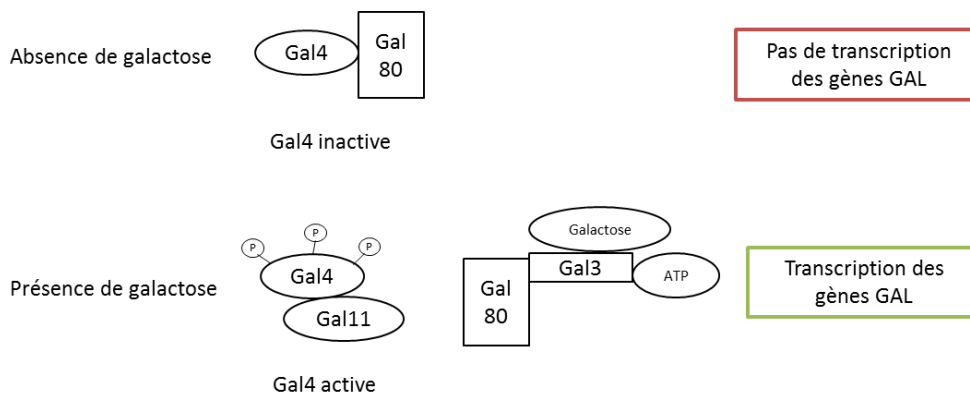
Absence de galactose

Gal4

Gal 80

Gal4 inactive

Pas de transcription des gènes GAL

Présence de galactose

P P P

Gal4

Gal11

Gal4 active

Galactose

Gal 80

Gal3

ATP

Transcription des gènes GAL